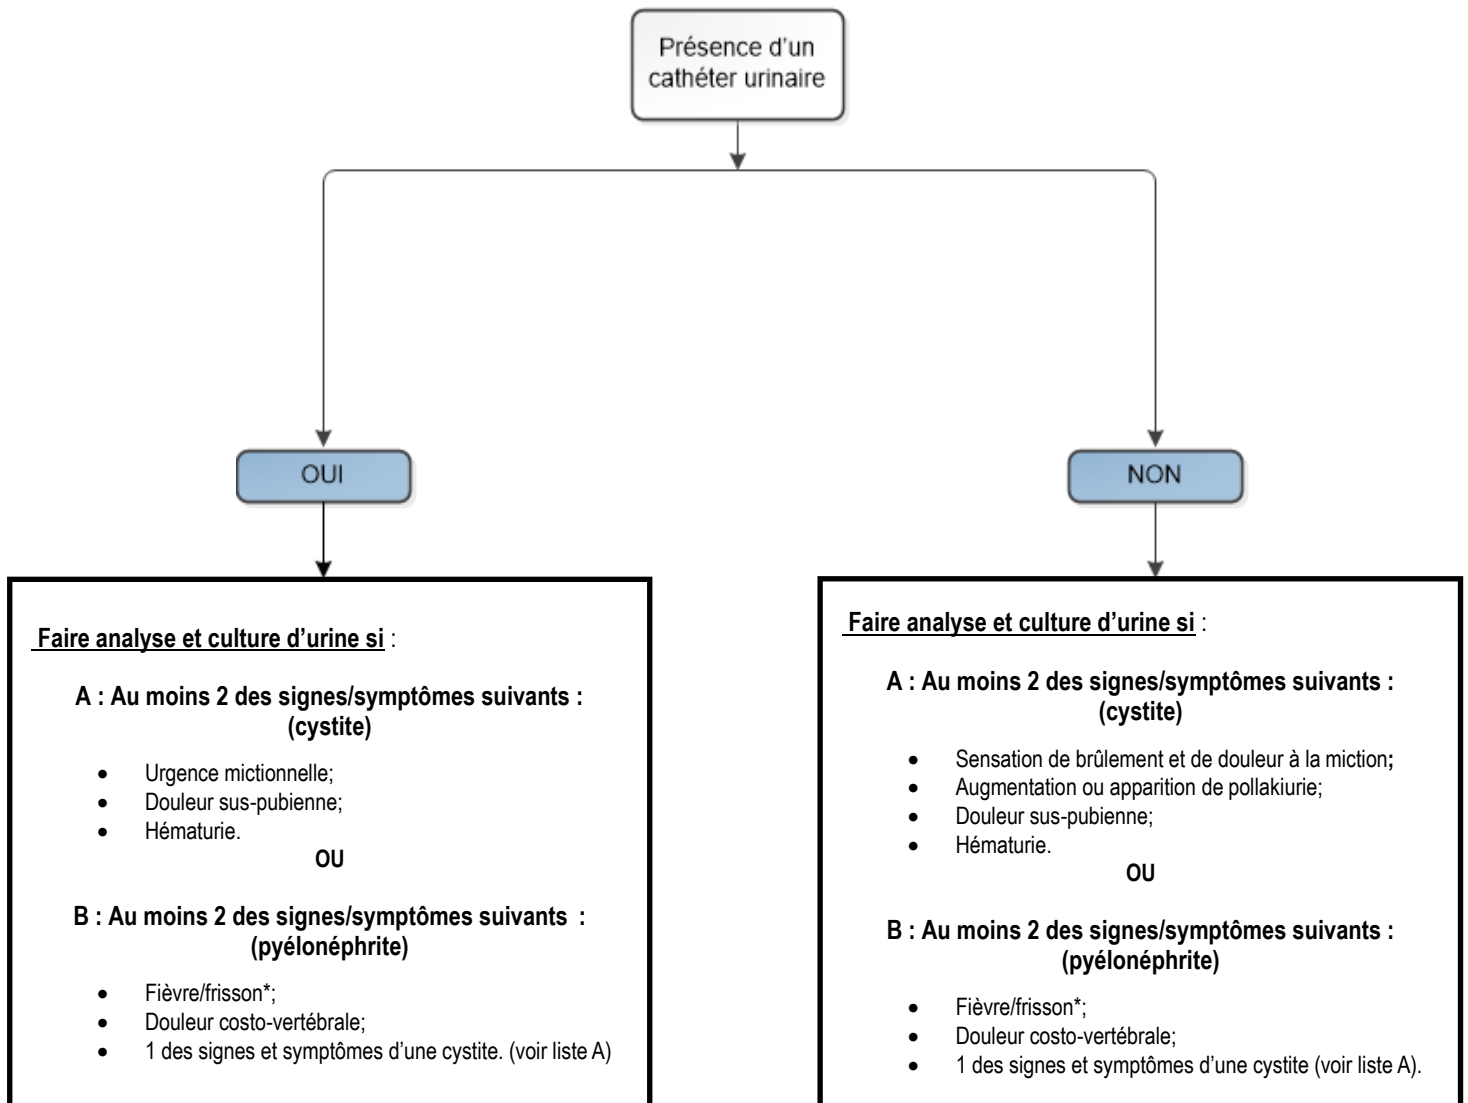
Présence d'un cathéter urinaire

OUI

NON

Faire analyse et culture d'urine si :

A : Au moins 2 des signes/symptômes suivants : (cystite)

- Urgence mictionnelle;
- Douleur sus-pubienne;
- Hématurie.

OU

B : Au moins 2 des signes/symptômes suivants : (pyélonéphrite)

- Fièvre/frisson*;
- Douleur costo-vertébrale;
- 1 des signes et symptômes d'une cystite. (voir liste A)

Faire analyse et culture d'urine si :

A : Au moins 2 des signes/symptômes suivants : (cystite)

- Sensation de brûlement et de douleur à la miction;
- Augmentation ou apparition de pollakiurie;
- Douleur sus-pubienne;
- Hématurie.

OU

B : Au moins 2 des signes/symptômes suivants : (pyélonéphrite)

- Fièvre/frisson*;
- Douleur costo-vertébrale;
- 1 des signes et symptômes d'une cystite (voir liste A).